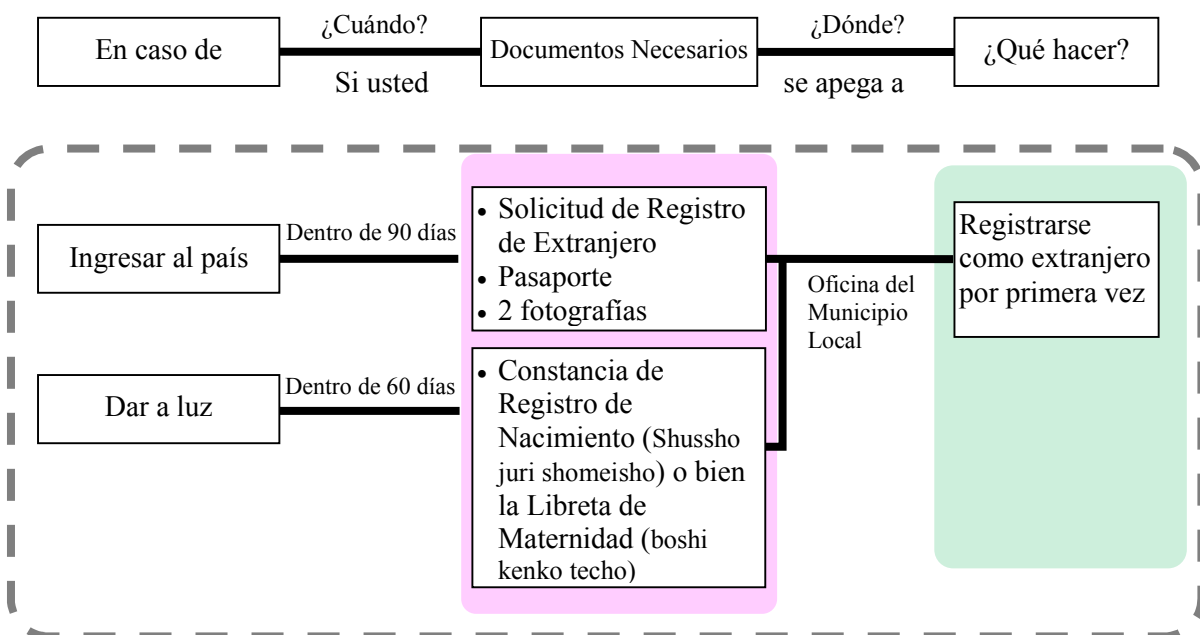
En caso de

¿Cuándo?

Si usted

Documentos Necesarios

¿Dónde?

se apega a

¿Qué hacer?

Ingresar al país

Dentro de 90 días

- Solicitud de Registro de Extranjero
- Pasaporte
- 2 fotografías

Oficina del Municipio Local

Registrarse como extranjero por primera vez

Dar a luz

Dentro de 60 días

- Constancia de Registro de Nacimiento (Shussho juri shomeisho) o bien la Libreta de Maternidad (boshi kenko techo)